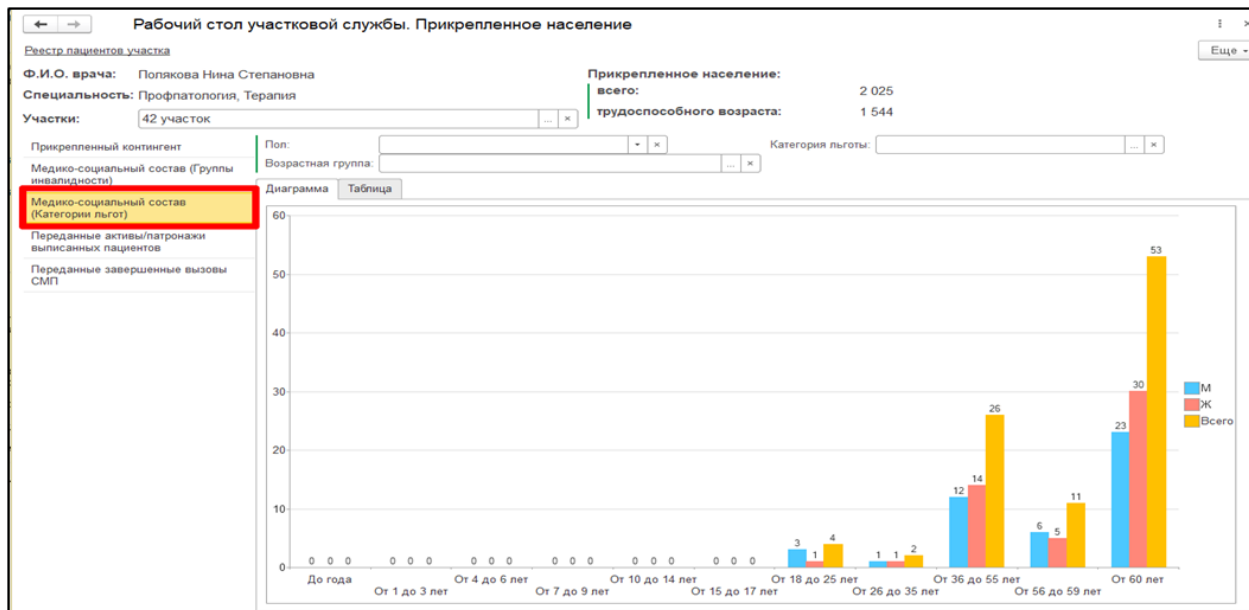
Рабочий стол участковой службы. Прикрепленное население

Реестр пациентов участка

Еще

Ф.И.О. врача: Полякова Нина Степановна

Специальность: Профпатология, Терапия

Участки: 42 участок

Прикрепленное население:
всего: 2 025
трудоспособного возраста: 1 544

Прикрепленный контингент

Медико-социальный состав (Группы инвалидности)

Медико-социальный состав (Категории льгот)

Переданные активы/патронажи выписанных пациентов

Переданные завершенные вызовы СМП

Пол:

Возрастная группа:

Категория льготы:

Диаграмма Таблица

60
50
40
30
20
10
0

0 0 0 0 0 0 0 0 0 0 0 0 0 0 0 0 0 0 3 1 4 1 1 2 12 14 26 6 5 11 23 30 53

До года
От 1 до 3 лет
От 4 до 6 лет
От 7 до 9 лет
От 10 до 14 лет
От 15 до 17 лет
От 18 до 25 лет
От 26 до 35 лет
От 36 до 55 лет
От 56 до 59 лет
От 60 лет

М
Ж
Всего